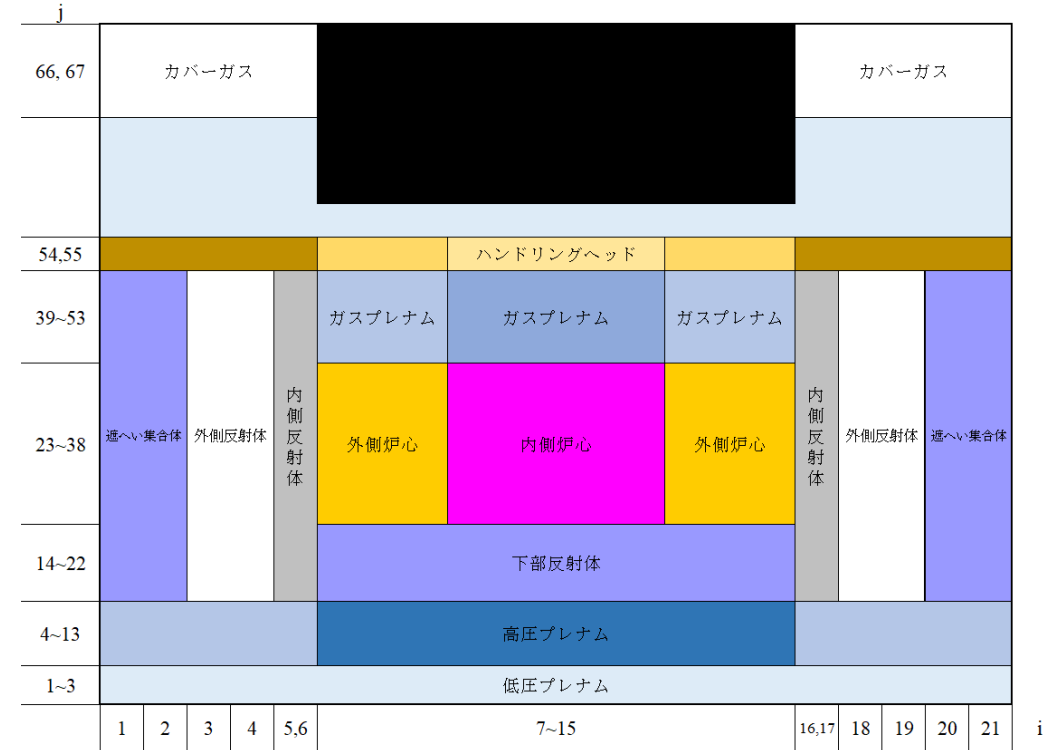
j

66, 67
カバーガス
カバーガス

54,55
ハンドリングヘッド

39~53
ガスプレナム
ガスプレナム
ガスプレナム

23~38
遮へい集合体
外側反射体
内側反射体
外側炉心
内側炉心
外側炉心
内側反射体
外側反射体
遮へい集合体

14~22
下部反射体

4~13
高圧プレナム

1~3
低圧プレナム

1 2 3 4 5,6 7~15 16,17 18 19 20 21 i